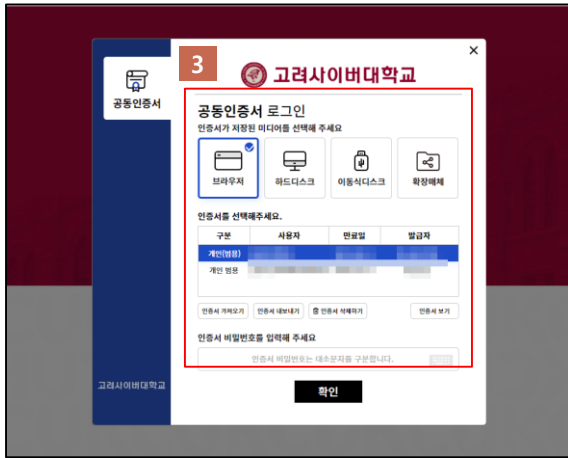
×

공동인증서

3

고려사이버대학교

공동인증서 로그인

인증서가 저장된 미디어를 선택해 주세요

브라우저

하드디스크

이동식디스크

확장매체

인증서를 선택해주세요.

| 구분 | 사용자 | 만료일 | 발급자 |
|---|---|---|---|
| 개인(범용) | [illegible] | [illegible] | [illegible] |
| 개인 범용 | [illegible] | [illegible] | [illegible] |

인증서 가져오기

인증서 내보내기

인증서 삭제하기

인증서 보기

인증서 비밀번호를 입력해 주세요

인증서 비밀번호는 대소문자를 구분합니다.

고려사이버대학교

확인